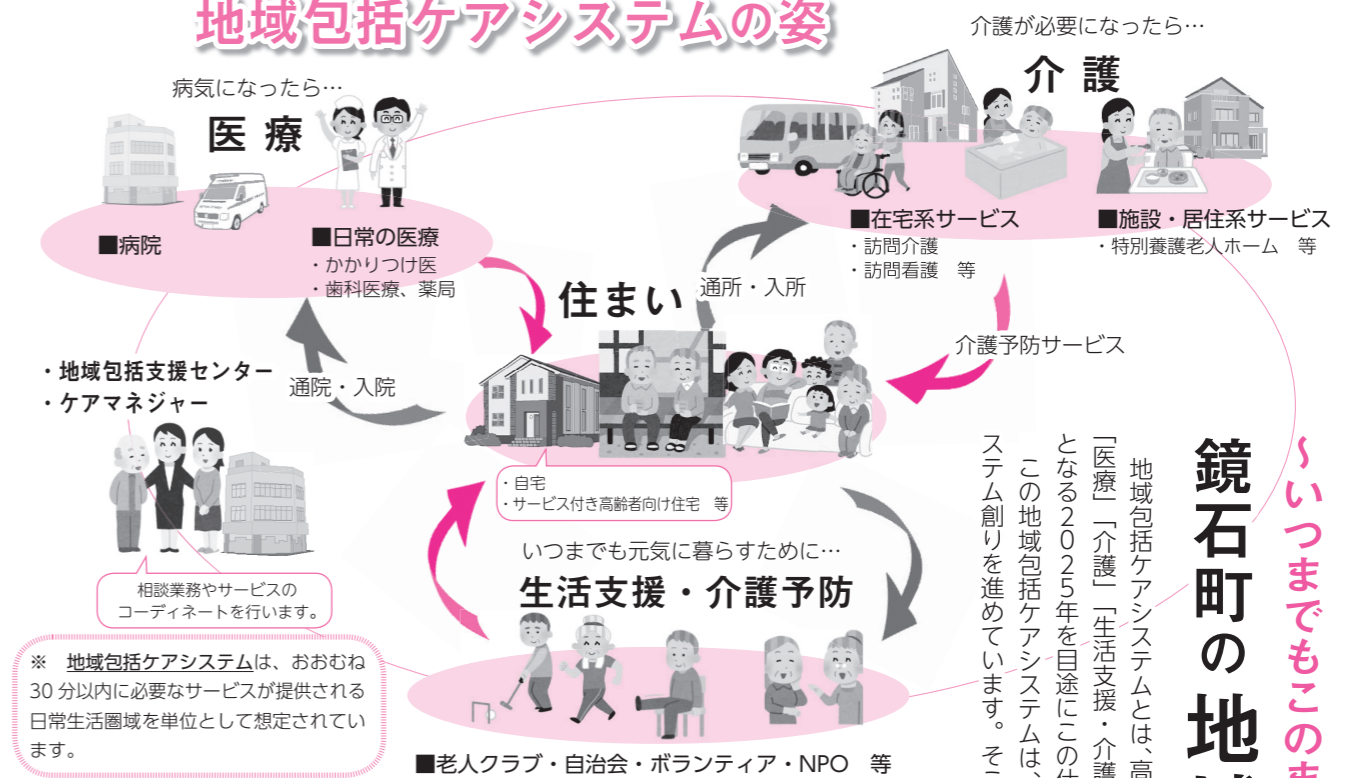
地域包括ケアシステムの姿

病気になったら…
医療
■病院
■日常の医療
・かかりつけ医
・歯科医療、薬局

介護が必要になったら…
介護
■在宅系サービス
・訪問介護
・訪問看護　等
■施設・居住系サービス
・特別養護老人ホーム　等

通所・入所
住まい
介護予防サービス
通院・入院

・地域包括支援センター
・ケアマネジャー

相談業務やサービスの
コーディネートを行います。

・自宅
・サービス付き高齢者向け住宅　等

いつまでも元気に暮らすために…
生活支援・介護予防
■老人クラブ・自治会・ボランティア・NPO　等

※　地域包括ケアシステムは、おおむね30分以内に必要なサービスが提供される日常生活圏域を単位として想定されています。

鏡石町の地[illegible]

～いつまでもこの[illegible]

地域包括ケアシステムとは、高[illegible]
「医療」「介護」「生活支援・介護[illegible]
となる2025年を目途にこの仕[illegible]
この地域包括ケアシステムは、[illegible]
ステム創りを進めています。そこ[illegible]